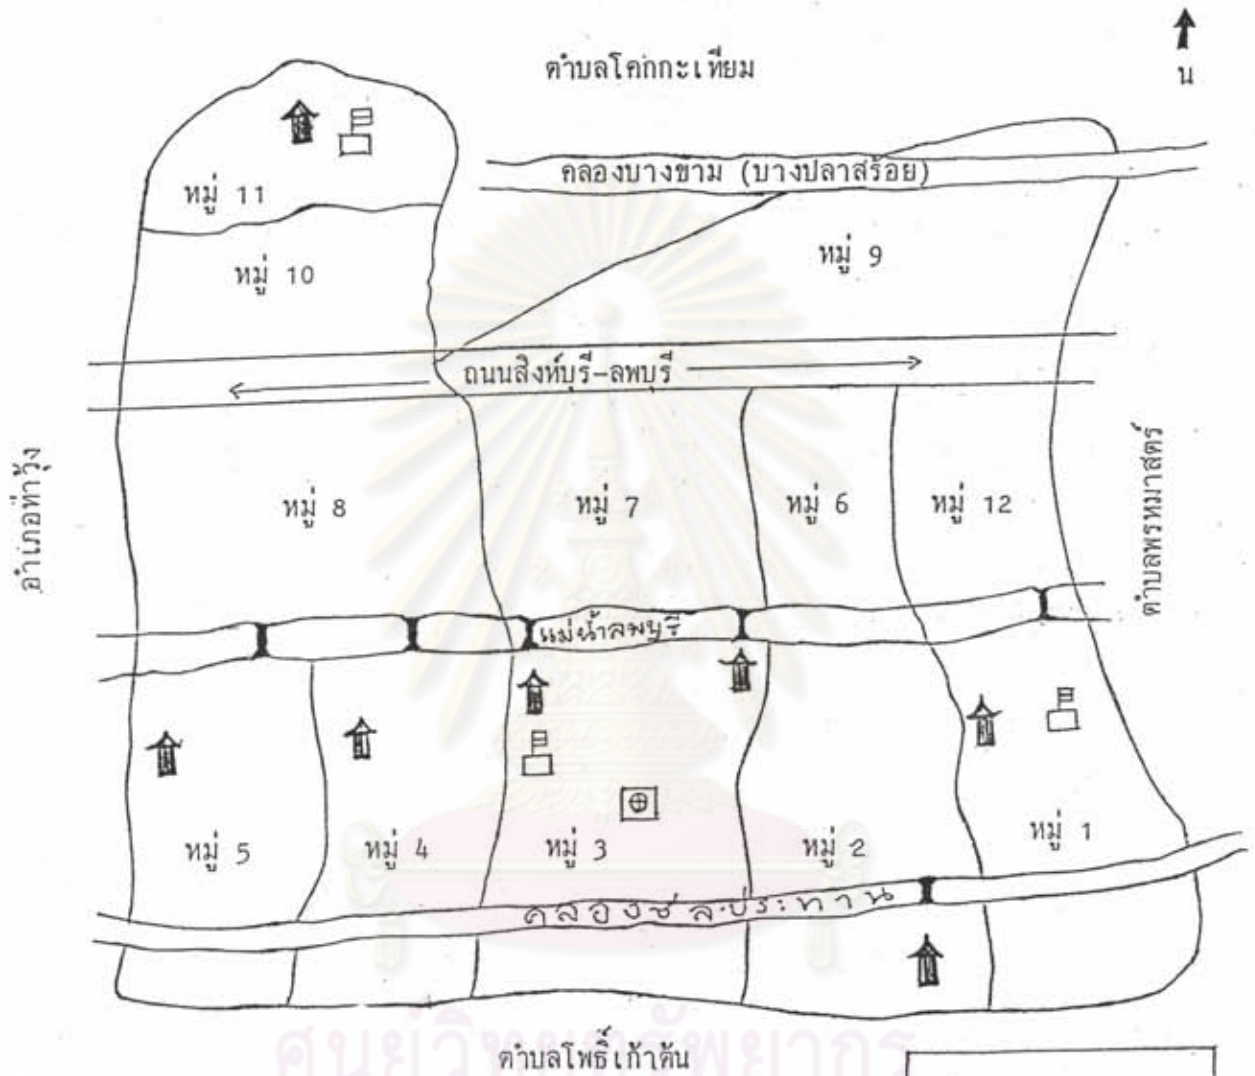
ตำบลโคกกะเทียม

น

หมู่ 11

คลองบางขาม (บางปลาสร้อย)

หมู่ 10

หมู่ 9

ถนนสิงห์บุรี-ลพบุรี

อำเภอท่าวุ้ง

หมู่ 8

หมู่ 7

หมู่ 6

หมู่ 12

ตำบลพรหมาสตร์

แม่น้ำลพบุรี

หมู่ 5

หมู่ 4

หมู่ 3

หมู่ 2

หมู่ 1

คลองชลประทาน

ตำบลโพธิ์เก้าต้น

ศูนย์วิทยทรัพยากร